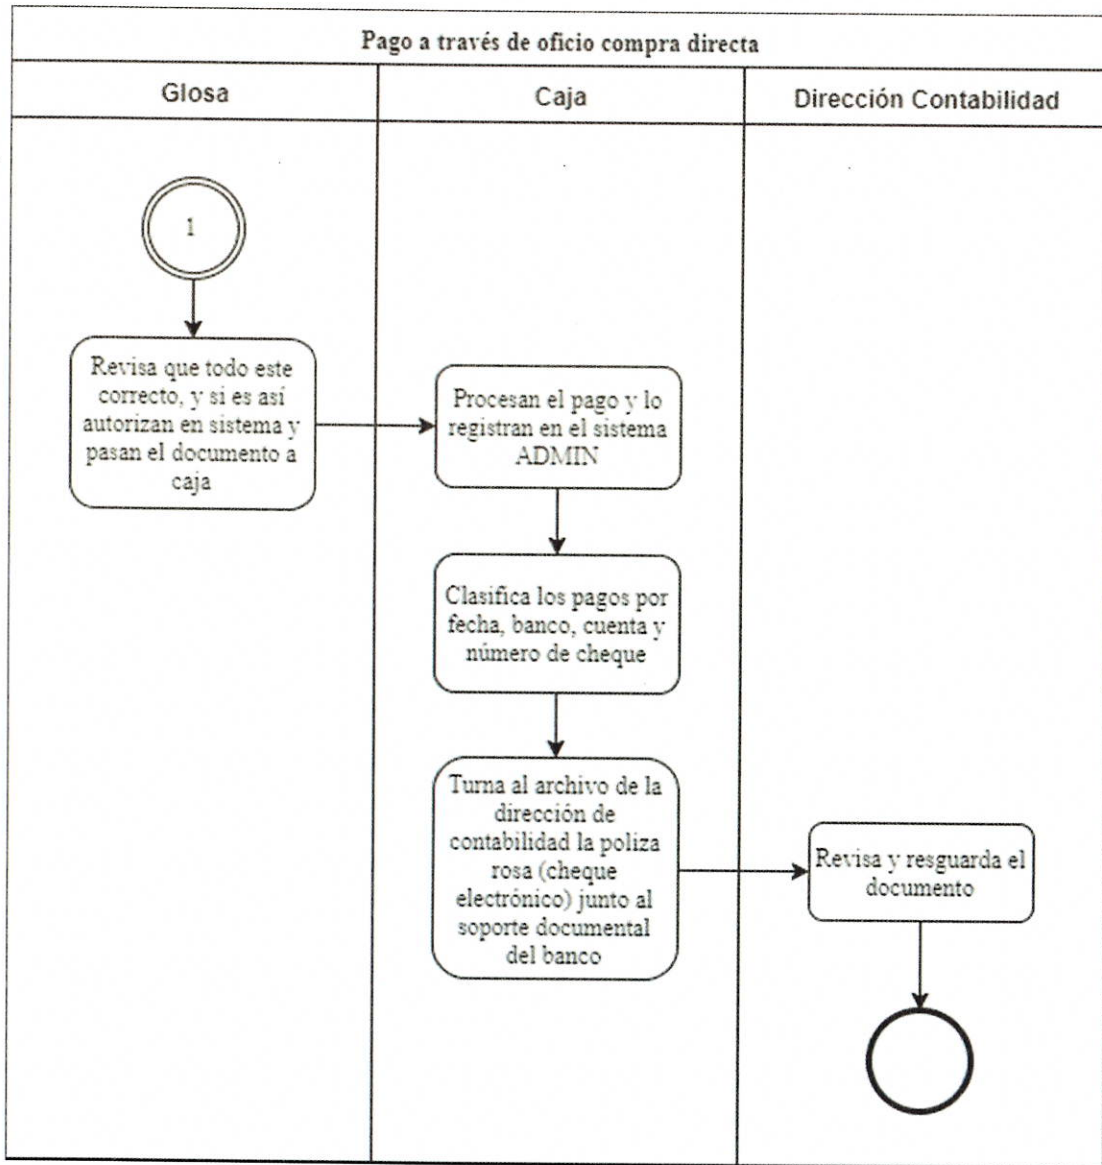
Pago a través de oficio compra directa

| Glosa | Caja | Dirección Contabilidad |
|---|---|---|

1

Revisa que todo este correcto, y si es así autorizan en sistema y pasan el documento a caja

Procesan el pago y lo registran en el sistema ADMIN

Clasifica los pagos por fecha, banco, cuenta y número de cheque

Turna al archivo de la dirección de contabilidad la poliza rosa (cheque electrónico) junto al soporte documental del banco

Revisa y resguarda el documento